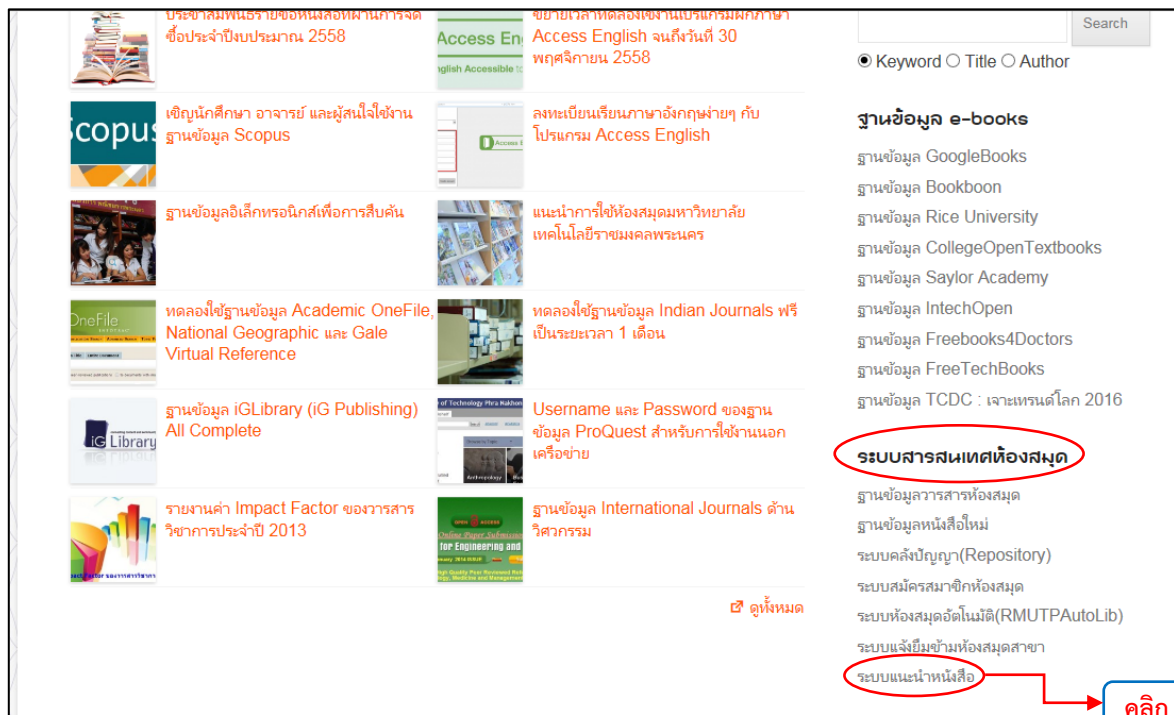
ประชาสัมพันธ์รายชื่อหนังสือที่ผ่านการจัดซื้อประจำปีงบประมาณ 2558

Access Eng
nglish Accessible

ขยายเวลาทดลองใช้งานโปรแกรมฝึกภาษา Access English จนถึงวันที่ 30 พฤศจิกายน 2558

Search

◉ Keyword ○ Title ○ Author

Scopus

เชิญนักศึกษา อาจารย์ และผู้สนใจใช้งานฐานข้อมูล Scopus

Access E

ลงทะเบียนเรียนภาษาอังกฤษง่ายๆ กับโปรแกรม Access English

ฐานข้อมูล e-books

ฐานข้อมูล GoogleBooks
ฐานข้อมูล Bookboon
ฐานข้อมูล Rice University
ฐานข้อมูล CollegeOpenTextbooks
ฐานข้อมูล Saylor Academy
ฐานข้อมูล IntechOpen
ฐานข้อมูล Freebooks4Doctors
ฐานข้อมูล FreeTechBooks
ฐานข้อมูล TCDC : เจาะเทรนด์โลก 2016

ฐานข้อมูลอิเล็กทรอนิกส์เพื่อการสืบค้น

แนะนำการใช้ห้องสมุดมหาวิทยาลัยเทคโนโลยีราชมงคลพระนคร

OneFile

ทดลองใช้ฐานข้อมูล Academic OneFile, National Geographic และ Gale Virtual Reference

ทดลองใช้ฐานข้อมูล Indian Journals ฟรี เป็นระยะเวลา 1 เดือน

iG Library

ฐานข้อมูล iGLibrary (iG Publishing) All Complete

of Technology Phra Nakhon

Username และ Password ของฐานข้อมูล ProQuest สำหรับการใช้งานนอกเครือข่าย

ระบบสารสนเทศห้องสมุด

ฐานข้อมูลวารสารห้องสมุด
ฐานข้อมูลหนังสือใหม่
ระบบคลังปัญญา(Repository)
ระบบสมัครสมาชิกห้องสมุด
ระบบห้องสมุดอัตโนมัติ(RMUTPAutoLib)
ระบบแจ้งยืมข้ามห้องสมุดสาขา
ระบบแนะนำหนังสือ

รายงานค่า Impact Factor ของวารสารวิชาการประจำปี 2013

OPEN ACCESS
Online Paper Submission
for Engineering and

ฐานข้อมูล International Journals ด้านวิศวกรรม

ดูทั้งหมด

คลิก